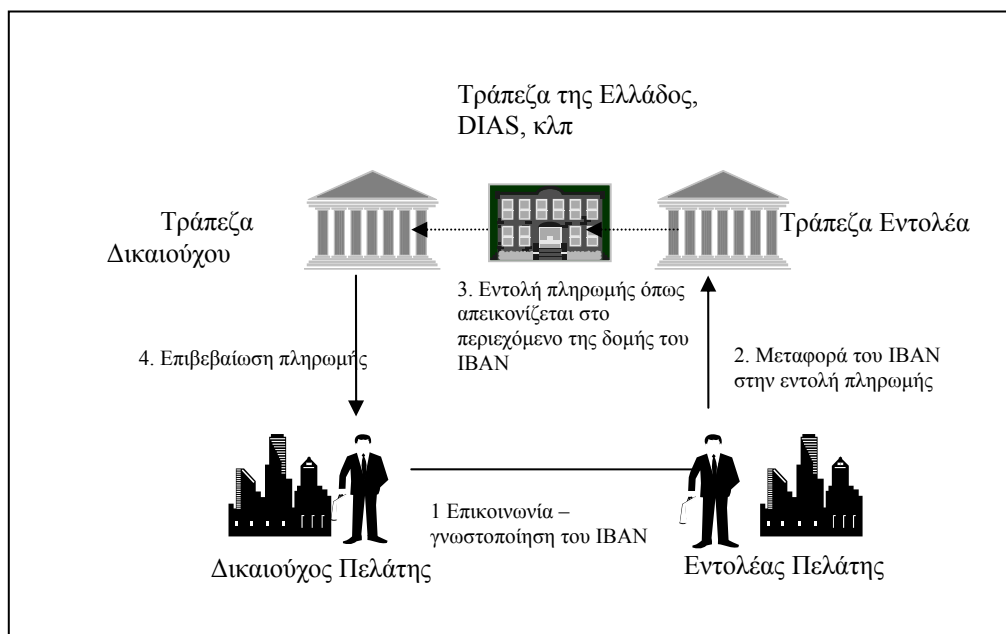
Τράπεζα της Ελλάδος, DIAS, κλπ

Τράπεζα Δικαιούχου

Τράπεζα Εντολέα

3. Εντολή πληρωμής όπως απεικονίζεται στο περιεχόμενο της δομής του IBAN

4. Επιβεβαίωση πληρωμής

2. Μεταφορά του IBAN στην εντολή πληρωμής

1 Επικοινωνία – γνωστοποίηση του IBAN

Δικαιούχος Πελάτης

Εντολέας Πελάτης